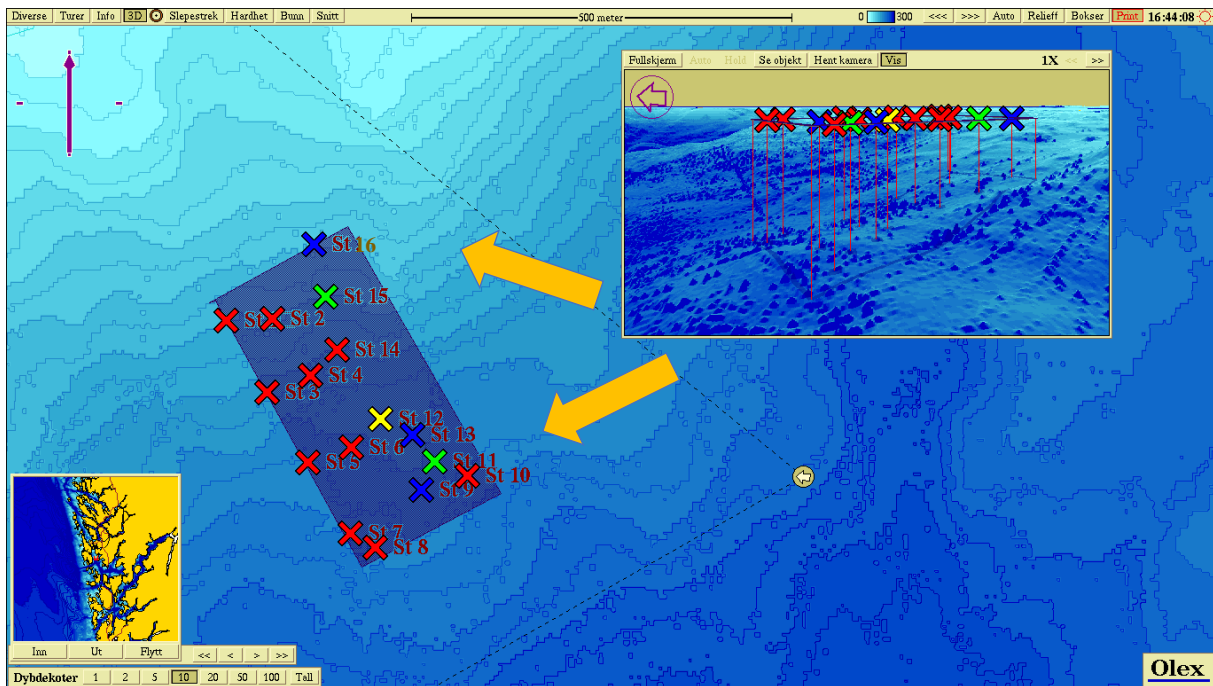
Diverse Turer Info 3D Slepestrek Hardhet Bunn Snitt 500 meter 0 300 <<< >>> Auto Relieff Bokser Print 16:44:08

Fullskjerm Auto Hold Se objekt Hent kamera Vis 1X << >>

St 16
St 15
St 1 St 2
St 14
St 4
St 3
St 12
St 13
St 6
St 5
St 11
St 10
St 9
St 7
St 8

Inn Ut Flytt
<< < > >>
Dybdekoter 1 2 5 10 20 50 100 Tall

Olex